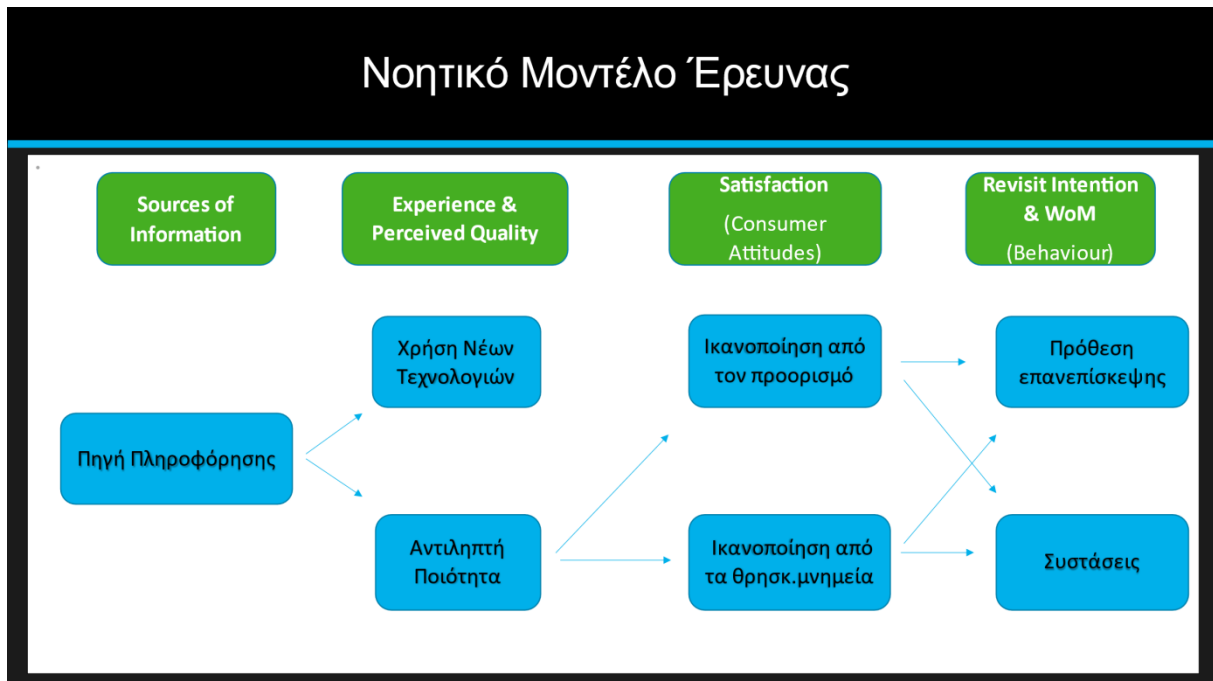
Νοητικό Μοντέλο Έρευνας

Sources of Information

Experience & Perceived Quality

Satisfaction (Consumer Attitudes)

Revisit Intention & WoM (Behaviour)

Χρήση Νέων Τεχνολογιών

Ικανοποίηση από τον προορισμό

Πρόθεση επανεπίσκεψης

Πηγή Πληροφόρησης

Αντιληπτή Ποιότητα

Ικανοποίηση από τα θρησκ.μνημεία

Συστάσεις